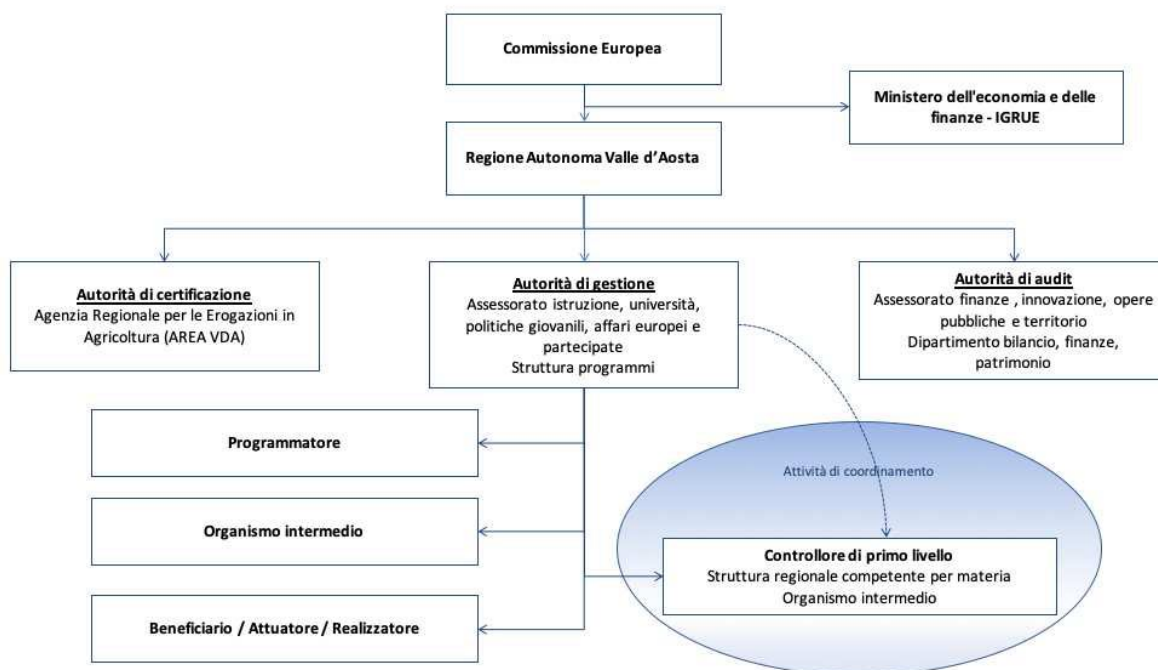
Commissione Europea

Ministero dell'economia e delle finanze - IGRUE

Regione Autonoma Valle d'Aosta

Autorità di certificazione
Agenzia Regionale per le Erogazioni in Agricoltura (AREA VDA)

Autorità di gestione
Assessorato istruzione, università, politiche giovanili, affari europei e partecipate
Struttura programmi

Autorità di audit
Assessorato finanze , innovazione, opere pubbliche e territorio
Dipartimento bilancio, finanze, patrimonio

Programmatore

Attività di coordinamento

Organismo intermedio

Controllore di primo livello
Struttura regionale competente per materia
Organismo intermedio

Beneficiario / Attuatore / Realizzatore